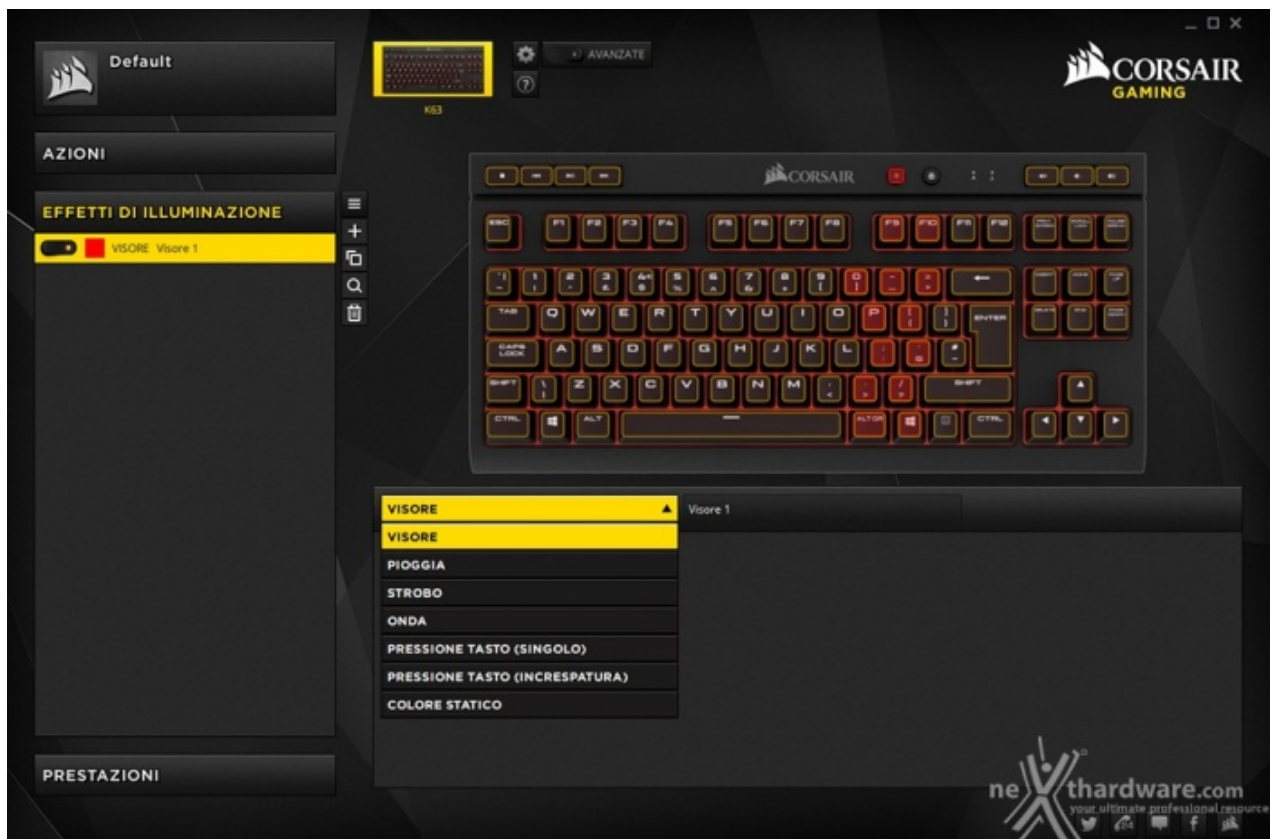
Default

K63

AVANZATE

CORSAIR GAMING

AZIONI

EFFETTI DI ILLUMINAZIONE

VISORE Visore 1

CORSAIR

ESC F1 F2 F3 F4 F5 F6 F7 F8 F9 F10 F11 F12

TAB Q W E R T Y U I O P ENTER

CAPS LOCK A S D F G H J K L

SHIFT Z X C V B N M SHIFT

CTRL ALT ALT GR CTRL

VISORE

Visore 1

VISORE

PIOGGIA

STROBO

ONDA

PRESSIONE TASTO (SINGOLO)

PRESSIONE TASTO (INCRESPATURA)

COLORE STATICO

PRESTAZIONI

nexthardware.com
your ultimate professional resource